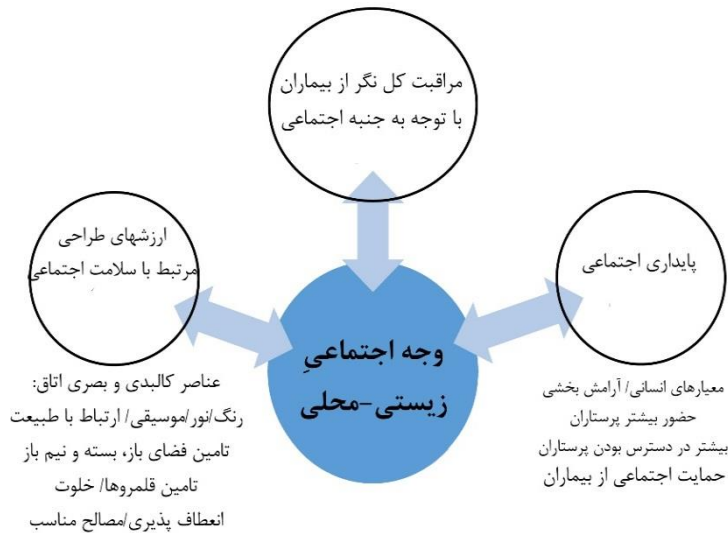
مراقبت کل نگر از بیماران
با توجه به جنبه اجتماعی

ارزشهای طراحی
مرتبط با سلامت اجتماعی

پایداری اجتماعی

وجه اجتماعیِ
زیستی-محلی

عناصر کالبدی و بصری اتاق:
رنگ/نور/موسیقی/ ارتباط با طبیعت
تامین فضای باز، بسته و نیم باز
تامین قلمروها/ خلوت
انعطاف پذیری/مصالح مناسب

معیارهای انسانی/ آرامش بخشی
حضور بیشتر پرستاران
بیشتر در دسترس بودن پرستاران
حمایت اجتماعی از بیماران